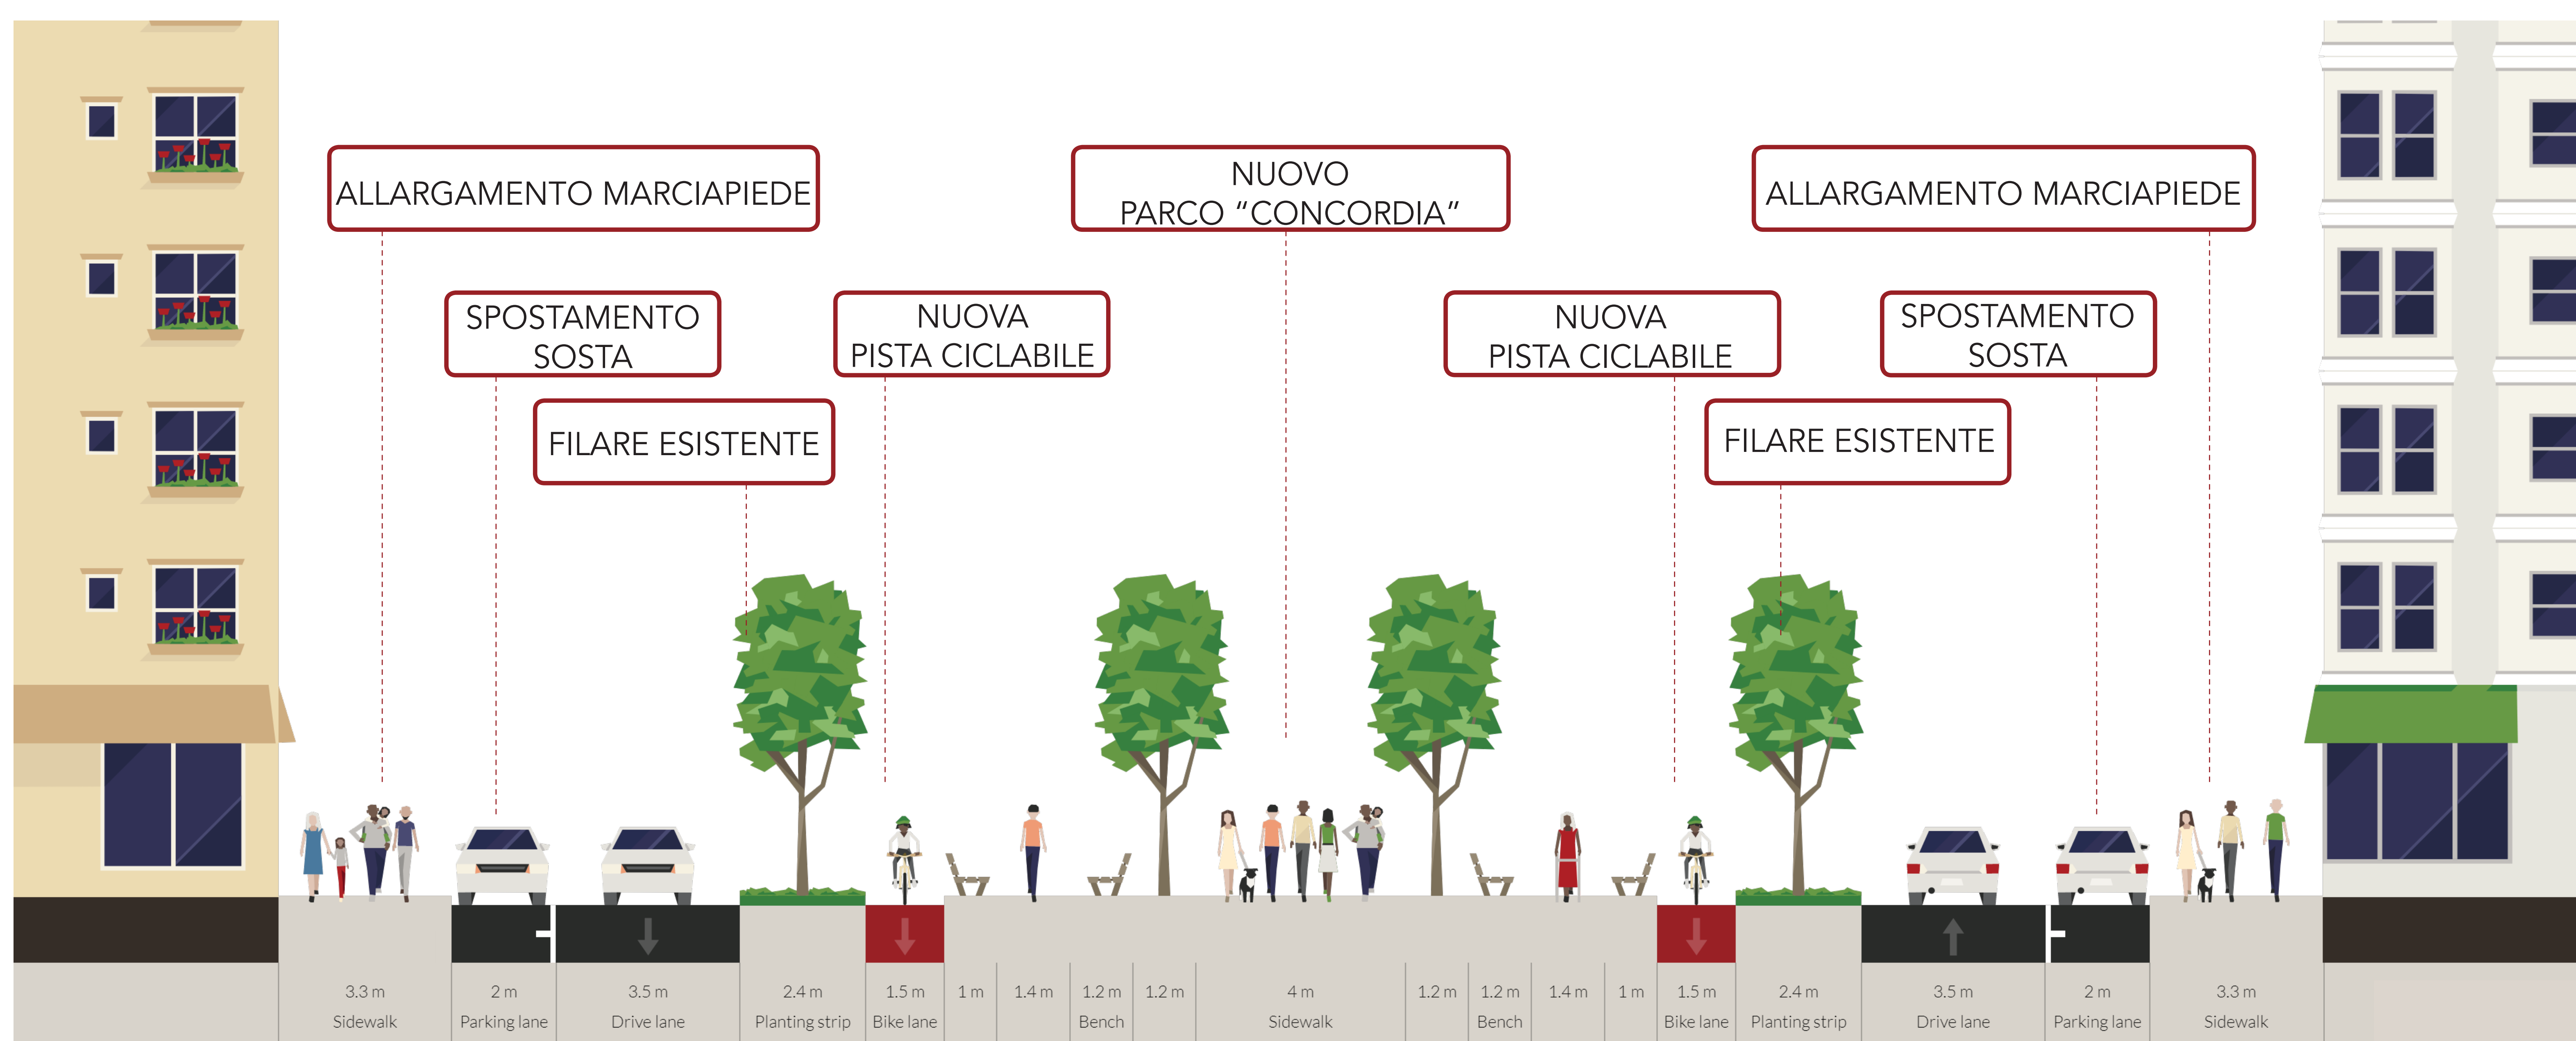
ALLARGAMENTO MARCIAPIEDE

NUOVO PARCO "CONCORDIA"

ALLARGAMENTO MARCIAPIEDE

SPOSTAMENTO SOSTA

NUOVA PISTA CICLABILE

NUOVA PISTA CICLABILE

SPOSTAMENTO SOSTA

FILARE ESISTENTE

FILARE ESISTENTE

| 3.3 m Sidewalk | 2 m Parking lane | 3.5 m Drive lane | 2.4 m Planting strip | 1.5 m Bike lane | 1 m | 1.4 m | 1.2 m Bench | 1.2 m | 4 m Sidewalk | 1.2 m | 1.2 m Bench | 1.4 m | 1 m | 1.5 m Bike lane | 2.4 m Planting strip | 3.5 m Drive lane | 2 m Parking lane | 3.3 m Sidewalk |
|---|---|---|---|---|---|---|---|---|---|---|---|---|---|---|---|---|---|---|